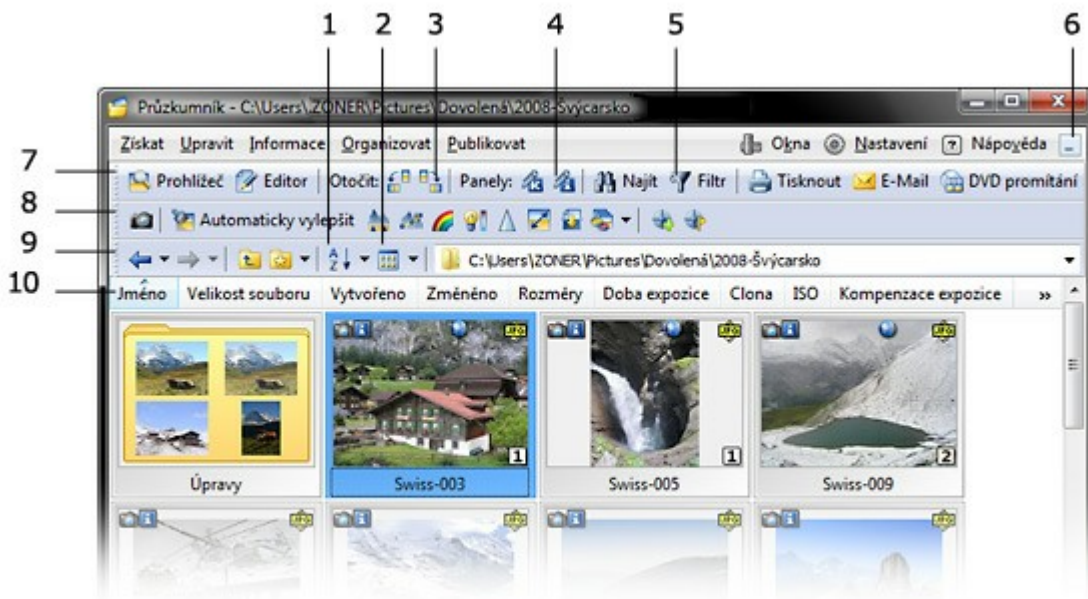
1 2 3 4 5 6

7

8

9

10

Průzkumník - C:\Users\ZONER\Pictures\Dovolená\2008-Švýcarsko

Získat Upravit Informace Organizovat Publikovat Okna Nastavení Nápověda

Prohlížeč Editor Otočit: Panely: Najít Filtr Tisknout E-Mail DVD promítání

Automaticky vylepšit

C:\Users\ZONER\Pictures\Dovolená\2008-Švýcarsko

Jméno Velikost souboru Vytvořeno Změněno Rozměry Doba expozice Clona ISO Kompenzace expozice »

Úpravy

Swiss-003

1

Swiss-005

1

Swiss-009

2